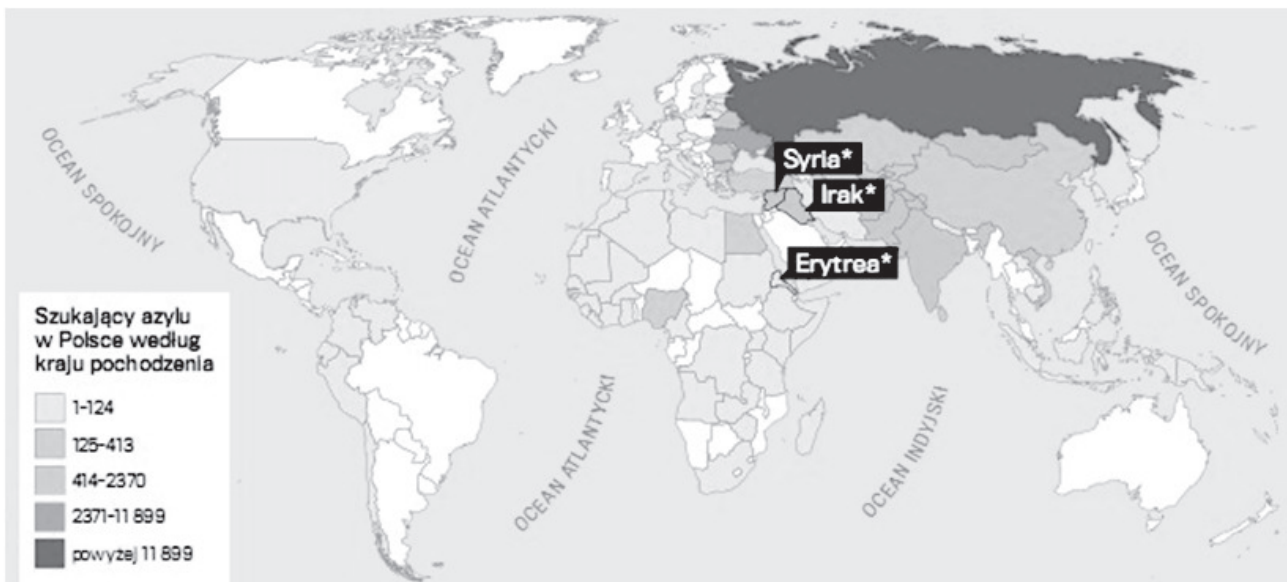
OCEAN SPOKOJNY

OCEAN ATLANTYCKI

Syria*

Irak*

Erytrea*

OCEAN SPOKOJNY

Szukający azylu w Polsce według kraju pochodzenia

1-124

125-413

414-2370

2371-11 899

powyżej 11 899

OCEAN ATLANTYCKI

OCEAN INDYJSKI